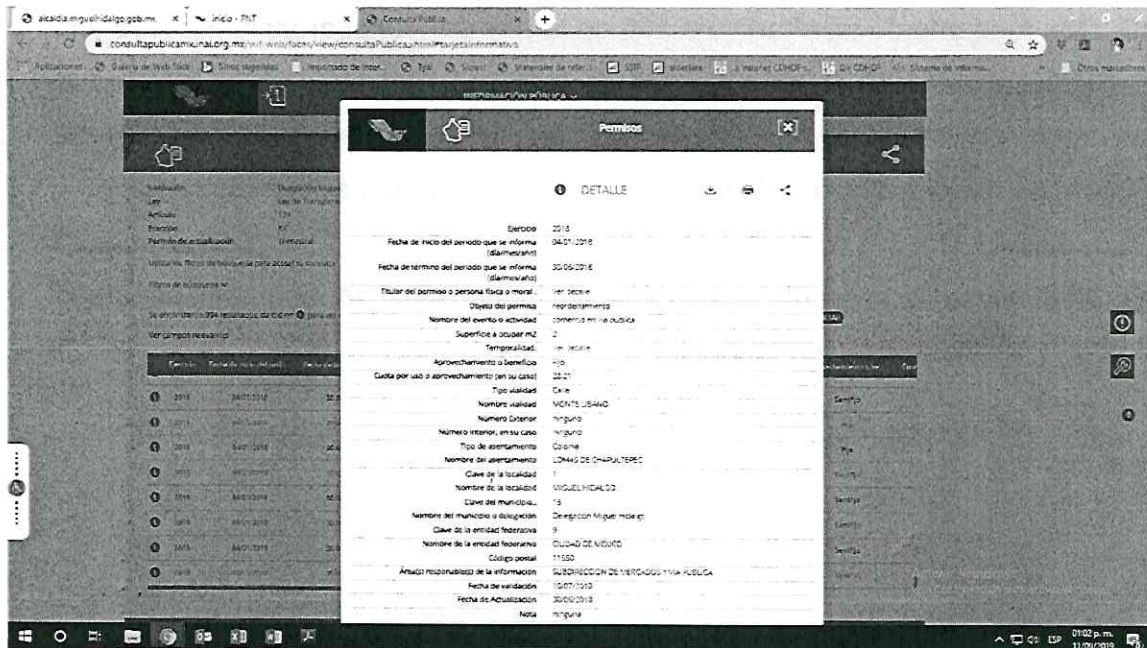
alcaldia.miguelhidalgo.gob.mx × Inicio - PNT × Consulta Publica ×

consultapublicamx.inai.org.mx/vut-web/faces/view/consultaPublica.xhtml#tarjetaInformativa

Aplicaciones Galeria de Web Slice Sitios sugeridos Importado de Inter... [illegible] Otros marcadores

INFORMACIÓN PÚBLICA

Permisos

DETALLE

| | |
|---|---|
| Ejercicio | 2018 |
| Fecha de inicio del periodo que se informa (día/mes/año) | 04/01/2018 |
| Fecha de término del periodo que se informa (día/mes/año) | 30/06/2018 |
| Titular del permiso o persona física o moral... | Ver detalle |
| Objeto del permiso | reordenamiento |
| Nombre del evento o actividad | comercio en vía pública |
| Superficie a ocupar m2 | 2 |
| Temporalidad. | Ver detalle |
| Aprovechamiento o beneficio | Fijo |
| Cuota por uso o aprovechamiento (en su caso) | 28.21 |
| Tipo vialidad | Calle |
| Nombre vialidad | MONTE LIBANO |
| Número Exterior | ninguno |
| Número interior, en su caso | ninguno |
| Tipo de asentamiento | Colonia |
| Nombre del asentamiento | LOMAS DE CHAPULTEPEC |
| Clave de la localidad | 1 |
| Nombre de la localidad | MIGUEL HIDALGO |
| Clave del municipio... | 16 |
| Nombre del municipio o delegación | Delegacion Miguel Hidalgo |
| Clave de la entidad federativa | 9 |
| Nombre de la entidad federativa | CIUDAD DE MEXICO |
| Código postal | 11550 |
| Área(s) responsable(s) de la información | SUBDIRECCION DE MERCADOS Y VIA PUBLICA |
| Fecha de validación | 10/07/2018 |
| Fecha de Actualización | 30/06/2018 |
| Nota | ninguna |

Institución
Ley
Artículo
Fracción
Periodo de actualización
Trimestral
Se encontraron 394 resultados
Ver campos relevantes
Ejercicio
2018
Semifijo
Fijo

01:02 p.m. 11/09/2019 ESP